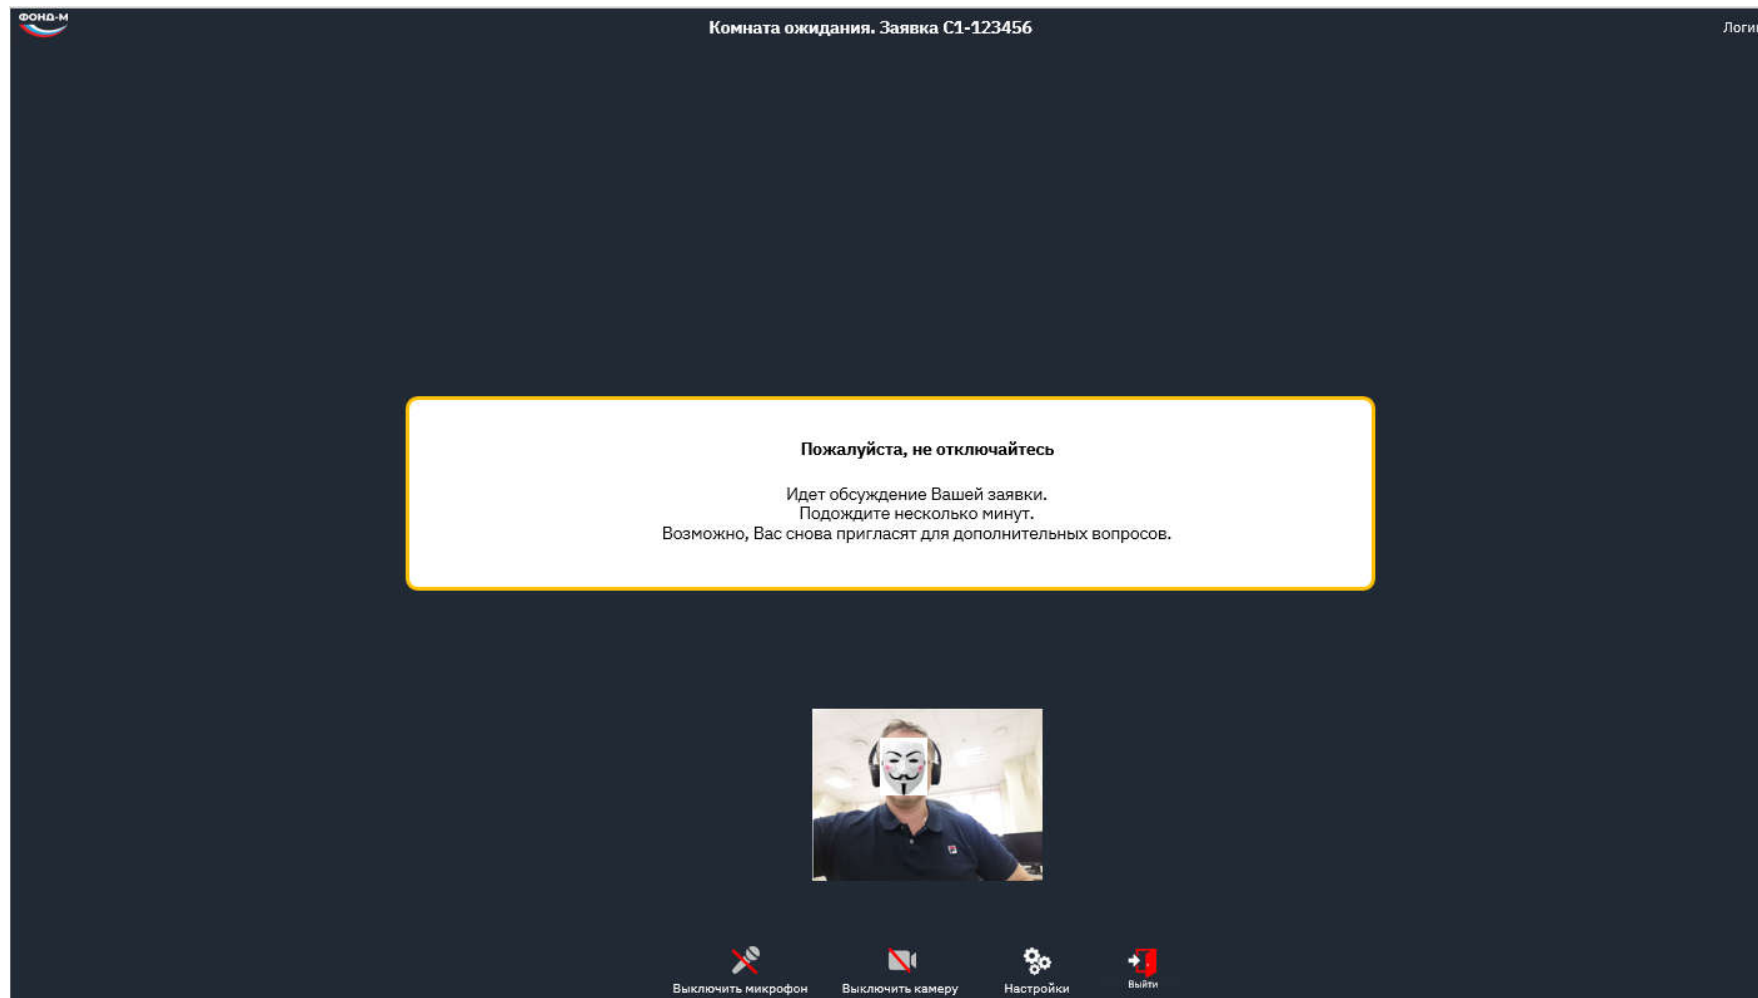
ФОНД-М

Комната ожидания. Заявка С1-123456

Логи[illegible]

Пожалуйста, не отключайтесь

Идет обсуждение Вашей заявки.
Подождите несколько минут.
Возможно, Вас снова пригласят для дополнительных вопросов.

Выключить микрофон
Выключить камеру
Настройки
Выйти